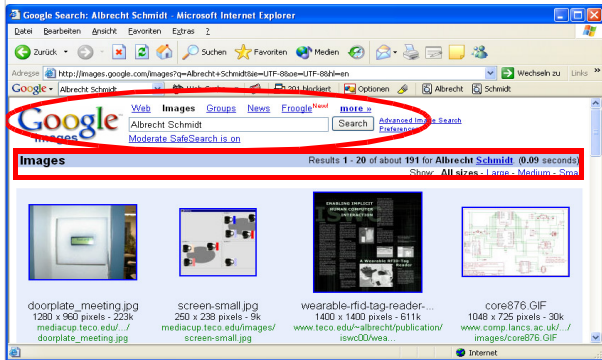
Google Search: Albrecht Schmidt - Microsoft Internet Explorer

Datei Bearbeiten Ansicht Favoriten Extras ?

Zurück Suchen Favoriten Medien

Adresse http://images.google.com/images?q=Albrecht+Schmidt&ie=UTF-8&oe=UTF-8&hl=en Wechseln zu Links

Google Albrecht Schmidt Web Suche 201 blockiert Optionen Albrecht Schmidt

Google Images

Web Images Groups News Froogle New! more »

Albrecht Schmidt Search Advanced Image Search Preferences

Moderate SafeSearch is on

Images Results 1 - 20 of about 191 for Albrecht Schmidt. (0.09 seconds)

Show: All sizes - Large - Medium - Sma

ENABLING IMPLICIT HUMAN COMPUTER INTERACTION

A Wearable RFID-Tag

doorplate_meeting.jpg
1280 x 960 pixels - 223k
mediacup.teco.edu/.../doorplate_meeting.jpg

screen-small.jpg
250 x 238 pixels - 9k
mediacup.teco.edu/images/screen-small.jpg

wearable-rfid-tag-reader-...
1400 x 1400 pixels - 611k
www.teco.edu/~albrecht/publication/iswc00/wea...

core876.GIF
1048 x 725 pixels - 30k
www.comp.lancs.ac.uk/.../images/core876.GIF

Internet